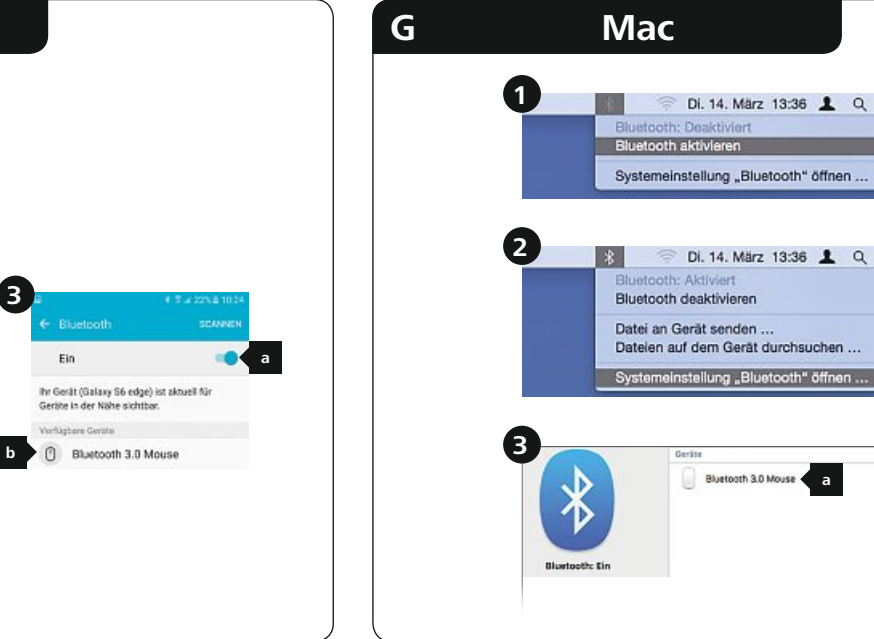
3

22% 10:24

← Bluetooth SCANNEN

Ein

a

Ihr Gerät (Galaxy S6 edge) ist aktuell für Geräte in der Nähe sichtbar.

Verfügbare Geräte

b

Bluetooth 3.0 Mouse

G Mac

1

Di. 14. März 13:36

Bluetooth: Deaktiviert

Bluetooth aktivieren

Systemeinstellung „Bluetooth" öffnen ...

2

Di. 14. März 13:36

Bluetooth: Aktiviert

Bluetooth deaktivieren

Datei an Gerät senden ...

Dateien auf dem Gerät durchsuchen ...

Systemeinstellung „Bluetooth" öffnen ...

3

Geräte

Bluetooth 3.0 Mouse

a

Bluetooth: Ein